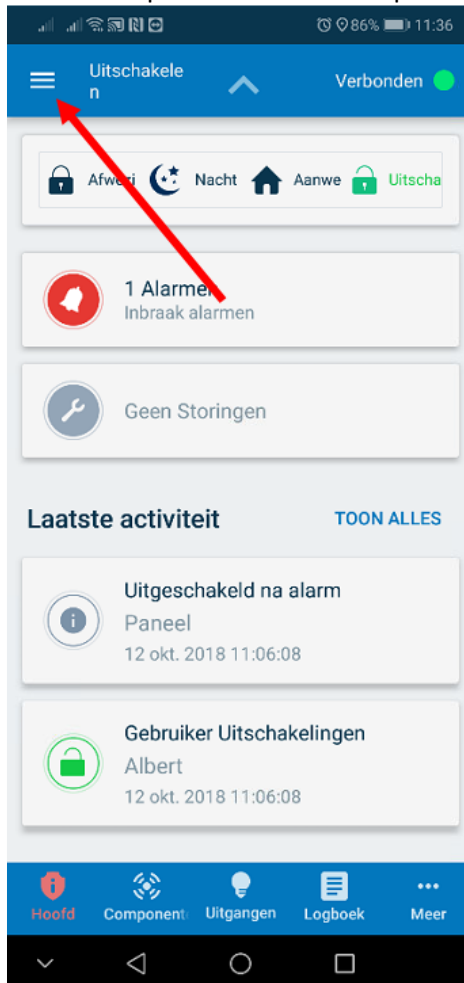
86% 11:36

Uitschakelen

Verbonden

Afwe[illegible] Nacht Aanwe Uitscha

1 Alarmen
Inbraak alarmen

Geen Storingen

Laatste activiteit

TOON ALLES

Uitgeschakeld na alarm
Paneel
12 okt. 2018 11:06:08

Gebruiker Uitschakelingen
Albert
12 okt. 2018 11:06:08

Hoofd Component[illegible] Uitgangen Logboek Meer